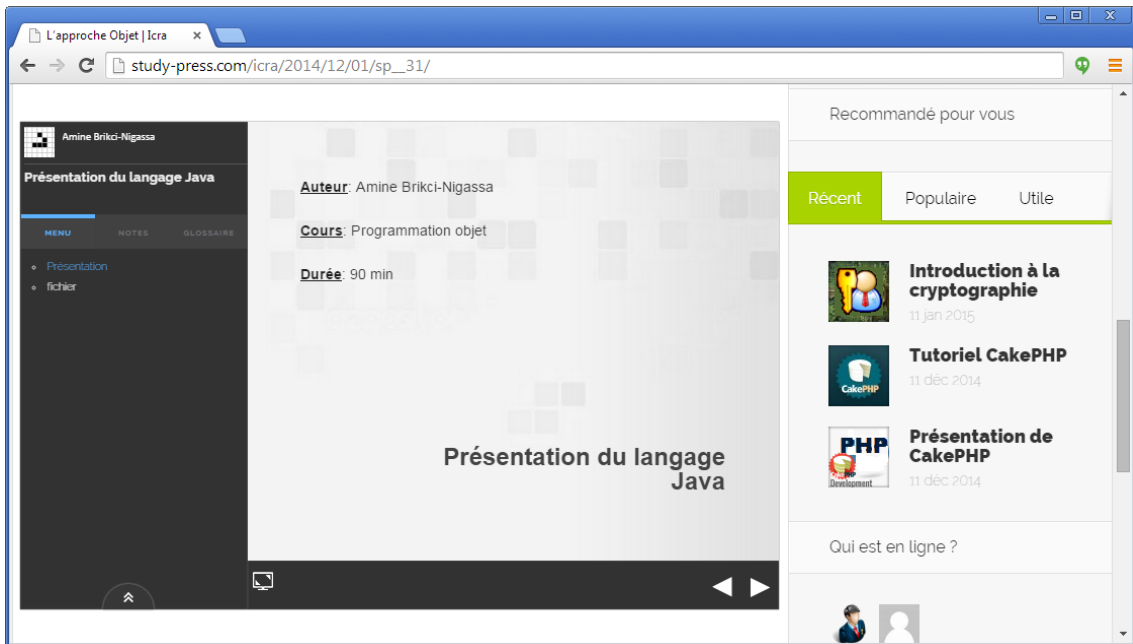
L'approche Objet | Icra

study-press.com/icra/2014/12/01/sp__31/

Amine Brikci-Nigassa

Présentation du langage Java

MENU NOTES GLOSSAIRE

Présentation
fichier

Auteur: Amine Brikci-Nigassa

Cours: Programmation objet

Durée: 90 min

Présentation du langage Java

Recommandé pour vous

Récent Populaire Utile

Introduction à la cryptographie
11 jan 2015

CakePHP
Tutoriel CakePHP
11 déc 2014

PHP
Development
Présentation de CakePHP
11 déc 2014

Qui est en ligne ?